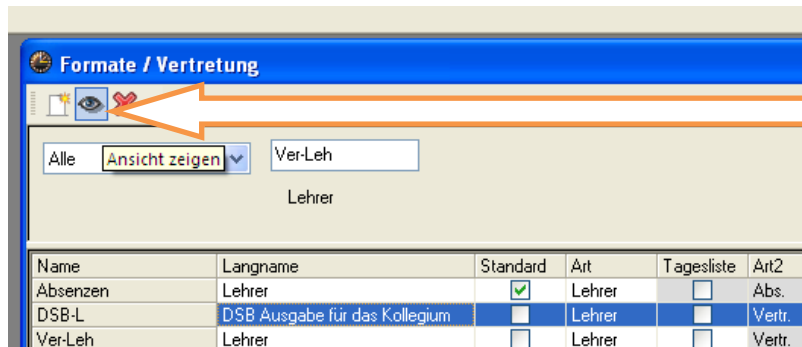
Formate / Vertretung

Alle Ansicht zeigen

Ver-Leh

Lehrer

| Name | Langname | Standard | Art | Tagesliste | Art2 |
|---|---|---|---|---|---|
| Absenzen | Lehrer | ✓ | Lehrer | | Abs. |
| DSB-L | DSB Ausgabe für das Kollegium | | Lehrer | | Vertr. |
| Ver-Leh | Lehrer | | Lehrer | | Vertr. |